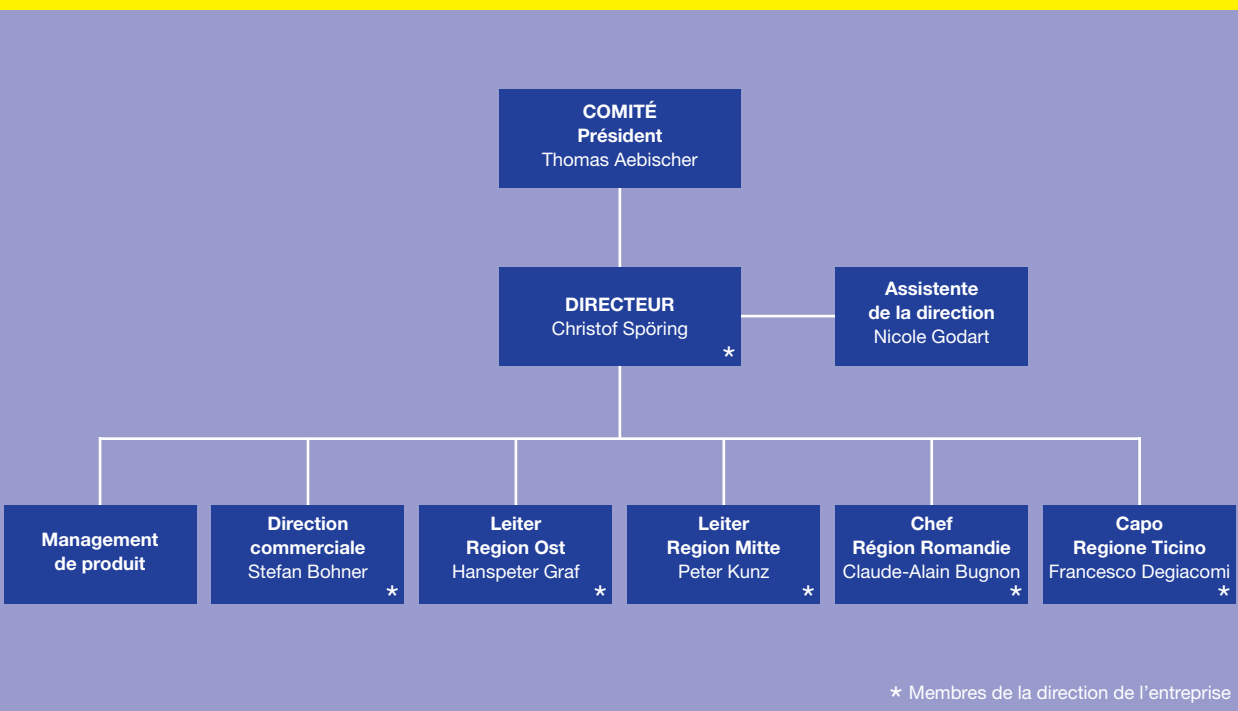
COMITÉ
Président
Thomas Aebischer

DIRECTEUR
Christof Spöring
*

Assistente
de la direction
Nicole Godart

Management
de produit

Direction
commerciale
Stefan Bohner
*

Leiter
Region Ost
Hanspeter Graf
*

Leiter
Region Mitte
Peter Kunz
*

Chef
Région Romandie
Claude-Alain Bugnon
*

Capo
Regione Ticino
Francesco Degiacomi
*

* Membres de la direction de l'entreprise